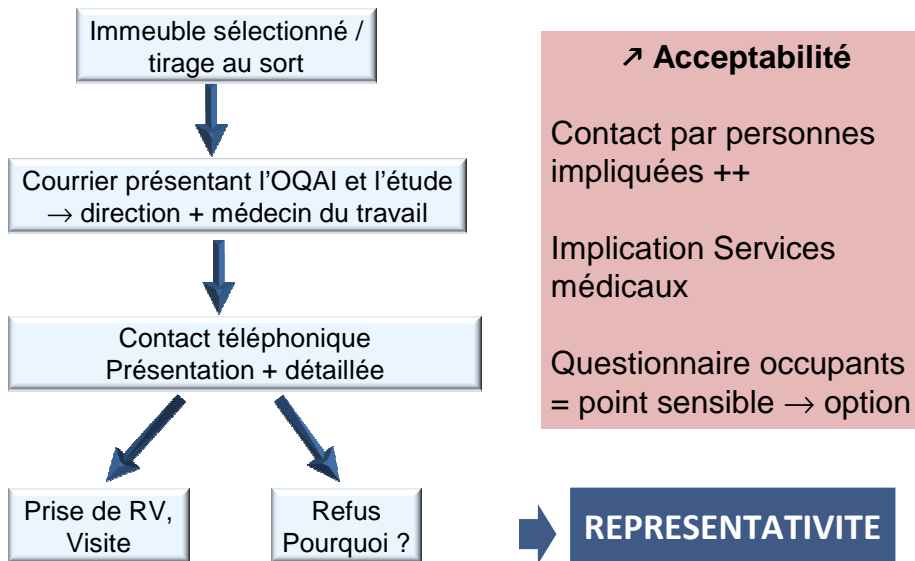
Immeuble sélectionné / tirage au sort

Courrier présentant l'OQAI et l'étude → direction + médecin du travail

Contact téléphonique
Présentation + détaillée

Prise de RV, Visite

Refus
Pourquoi ?

↗ Acceptabilité

Contact par personnes impliquées ++

Implication Services médicaux

Questionnaire occupants = point sensible → option

REPRESENTATIVITE